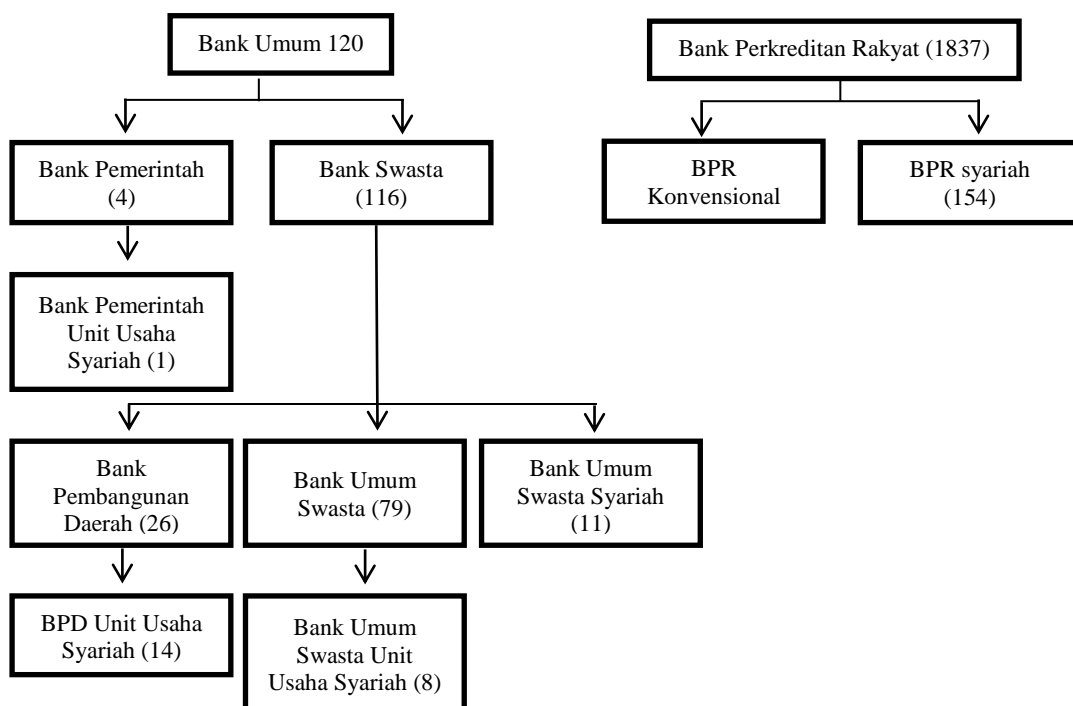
Bank Umum 120

Bank Pemerintah (4)

Bank Swasta (116)

Bank Pemerintah Unit Usaha Syariah (1)

Bank Pembangunan Daerah (26)

Bank Umum Swasta (79)

Bank Umum Swasta Syariah (11)

BPD Unit Usaha Syariah (14)

Bank Umum Swasta Unit Usaha Syariah (8)

Bank Perkreditan Rakyat (1837)

BPR Konvensional

BPR syariah (154)